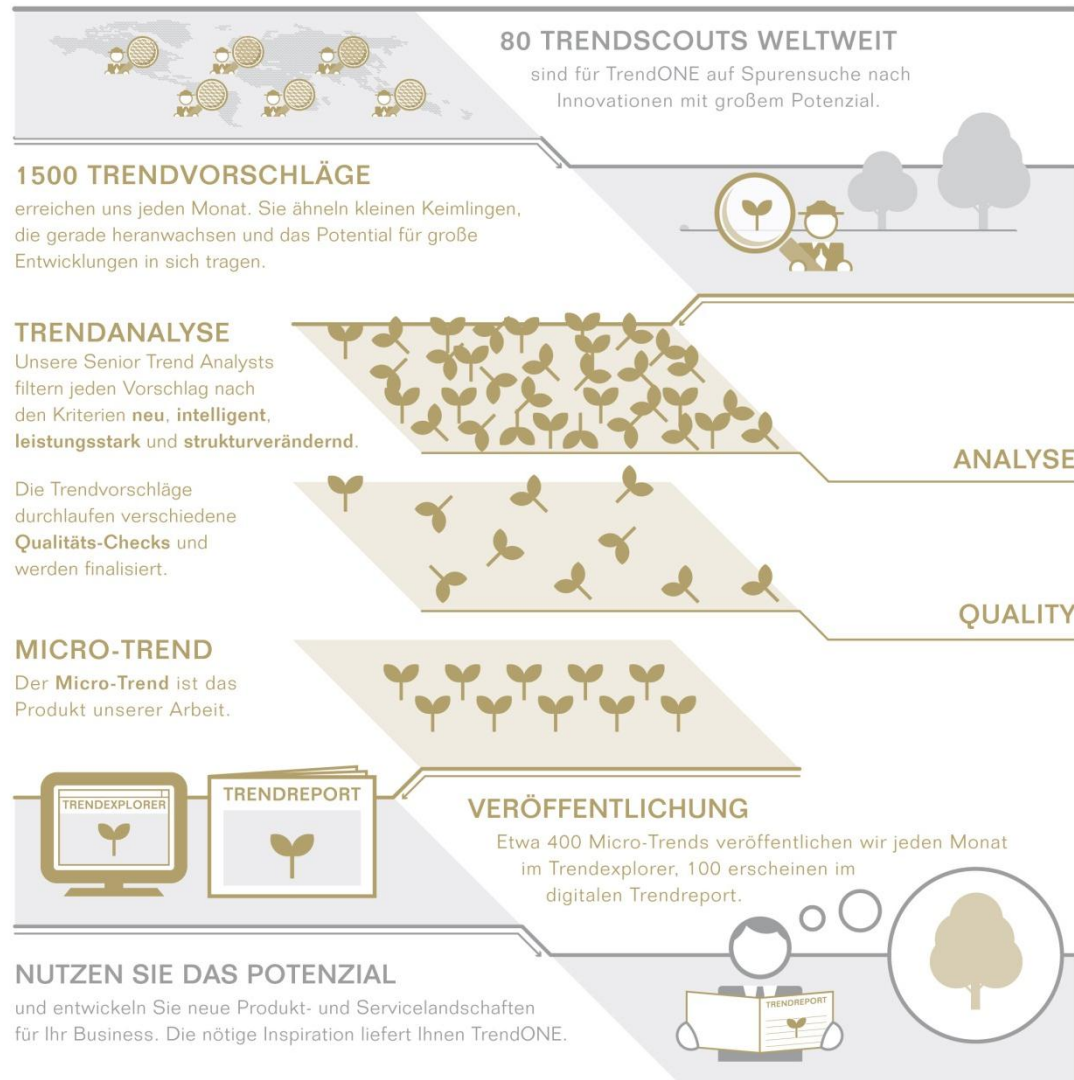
80 TRENDSCOUTS WELTWEIT
sind für TrendONE auf Spurensuche nach Innovationen mit großem Potenzial.

1500 TRENDVORSCHLÄGE
erreichen uns jeden Monat. Sie ähneln kleinen Keimlingen, die gerade heranwachsen und das Potential für große Entwicklungen in sich tragen.

TRENDANALYSE
Unsere Senior Trend Analysts filtern jeden Vorschlag nach den Kriterien neu, intelligent, leistungsstark und strukturverändernd.

ANALYSE

Die Trendvorschläge durchlaufen verschiedene Qualitäts-Checks und werden finalisiert.

QUALITY

MICRO-TREND
Der Micro-Trend ist das Produkt unserer Arbeit.

TRENDEXPLORER

TRENDREPORT

VERÖFFENTLICHUNG
Etwa 400 Micro-Trends veröffentlichen wir jeden Monat im Trendexplorer, 100 erscheinen im digitalen Trendreport.

NUTZEN SIE DAS POTENZIAL
und entwickeln Sie neue Produkt- und Servicelandschaften für Ihr Business. Die nötige Inspiration liefert Ihnen TrendONE.

TRENDREPORT